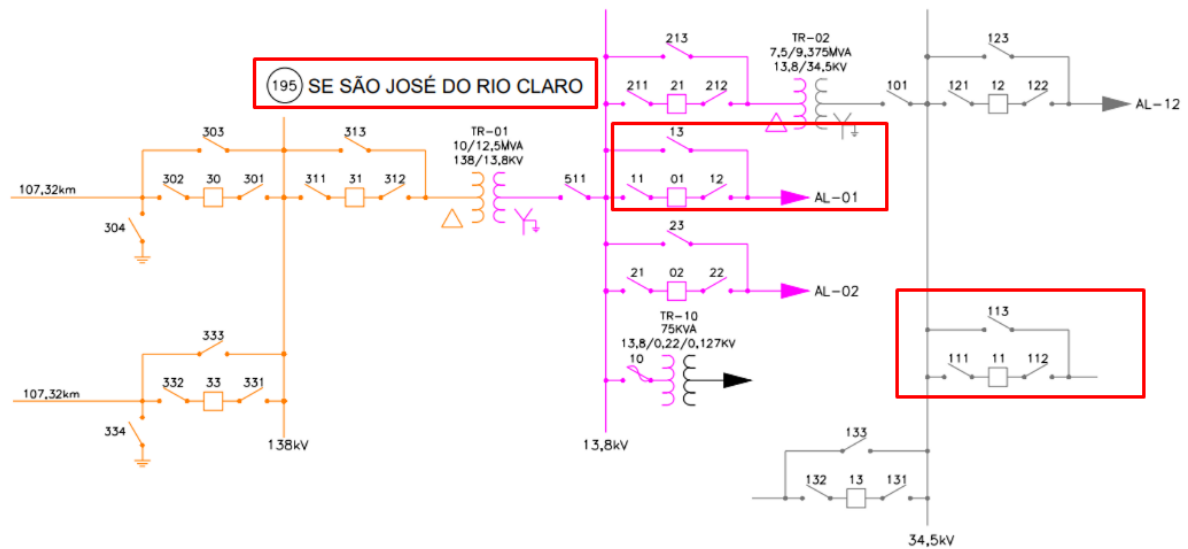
195 SE SÃO JOSÉ DO RIO CLARO

303
313
302 30 301
311 31 312
107,32km
304
TR-01
10/12,5MVA
138/13,8KV
511
213
211 21 212
TR-02
7,5/9,375MVA
13,8/34,5KV
101
123
121 12 122
AL-12
13
11 01 12
AL-01
23
21 02 22
AL-02
TR-10
75KVA
13,8/0,22/0,127KV
10
333
332 33 331
107,32km
334
138kV
13,8kV
113
111 11 112
133
132 13 131
34,5kV